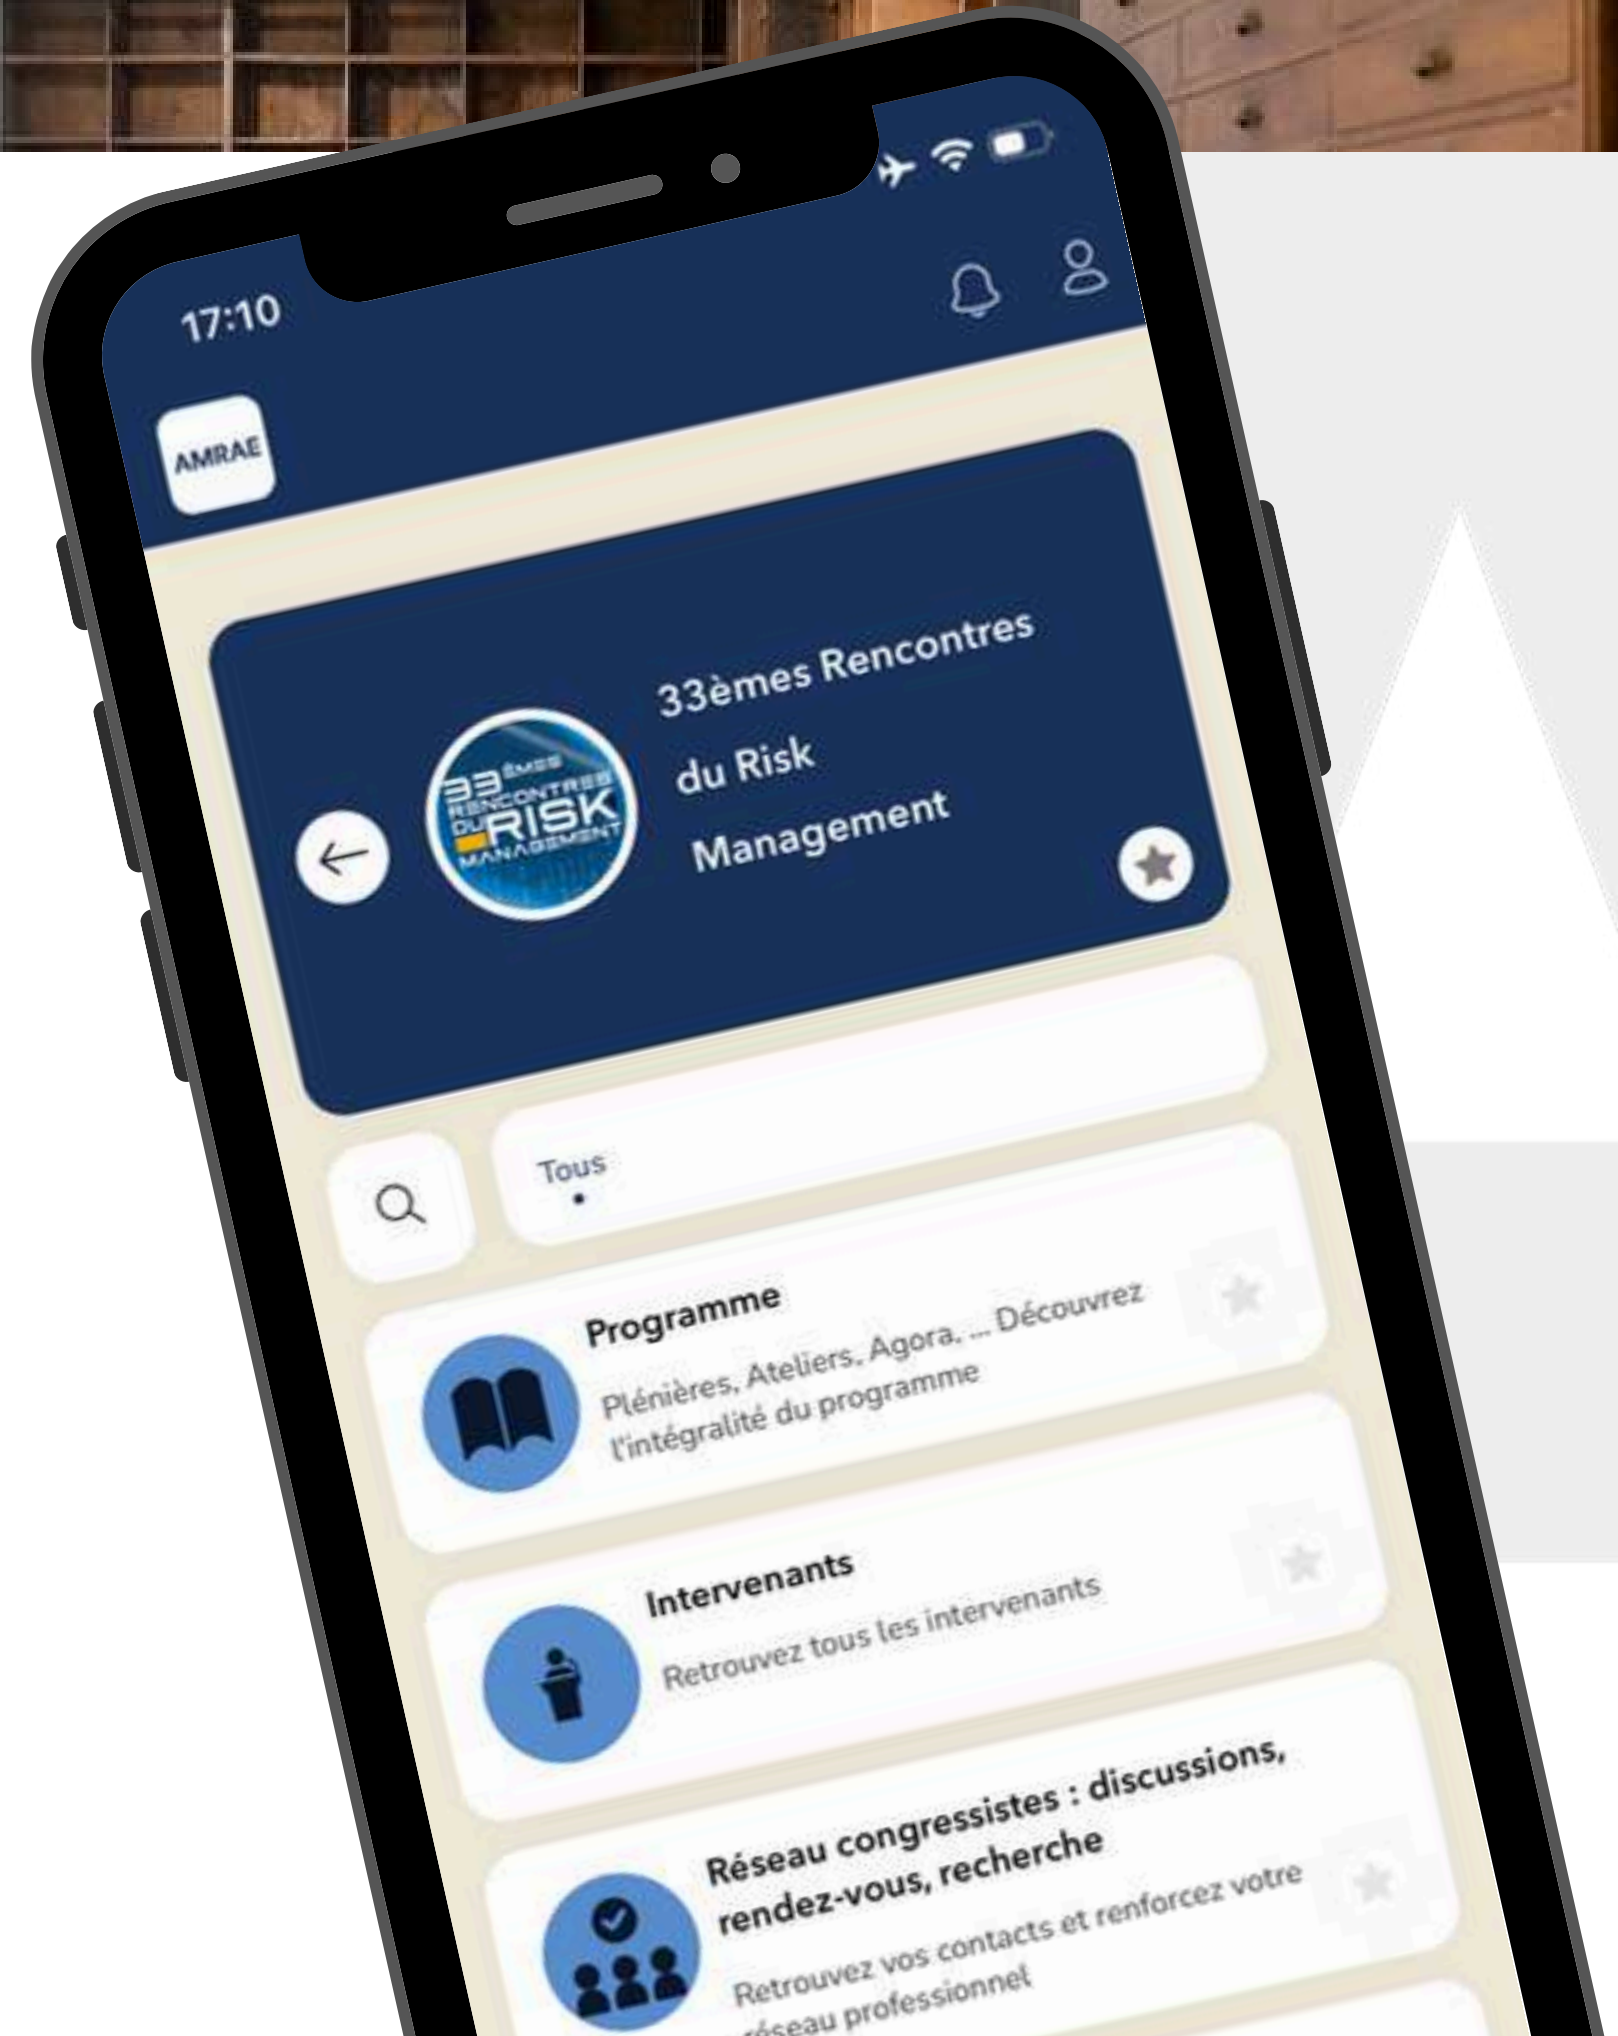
17:10

AMRAE

33èmes Rencontres du Risk Management

33ÈMES RENCONTRES DU RISK MANAGEMENT

Tous

Programme

Plénières, Ateliers, Agora, ... Découvrez l'intégralité du programme

Intervenants

Retrouvez tous les intervenants

Réseau congressistes : discussions, rendez-vous, recherche

Retrouvez vos contacts et renforcez votre réseau professionnel